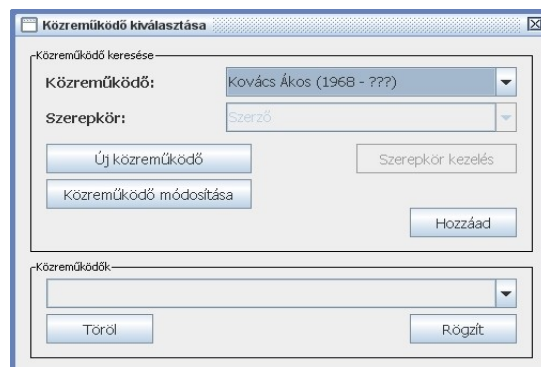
Közreműködő kiválasztása

Közreműködő keresése

Közreműködő: Kovács Ákos (1968 - ???)

Szerepkör: Szerző

Új közreműködő

Szerepkör kezelés

Közreműködő módosítása

Hozzáad

Közreműködők

Töröl

Rögzít